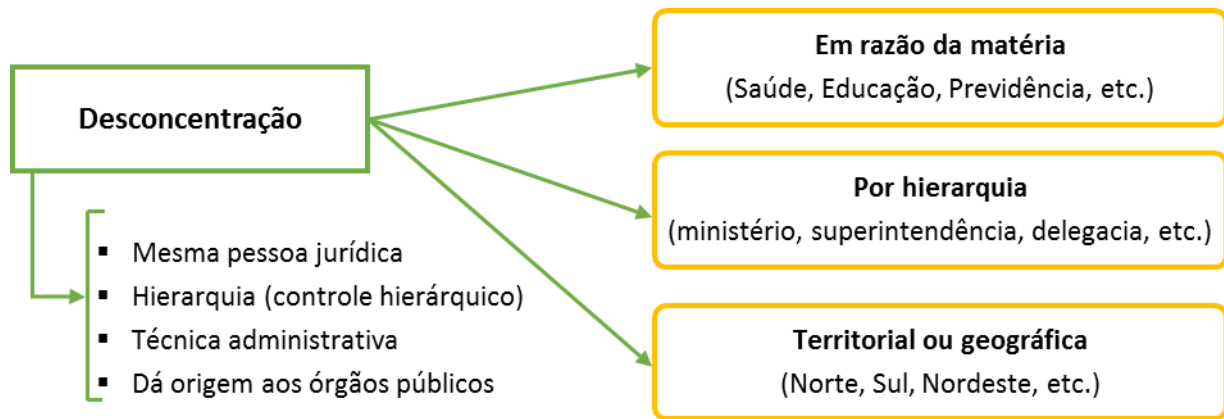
Desconcentração

- Mesma pessoa jurídica
- Hierarquia (controle hierárquico)
- Técnica administrativa
- Dá origem aos órgãos públicos

Em razão da matéria
(Saúde, Educação, Previdência, etc.)

Por hierarquia
(ministério, superintendência, delegacia, etc.)

Territorial ou geográfica
(Norte, Sul, Nordeste, etc.)